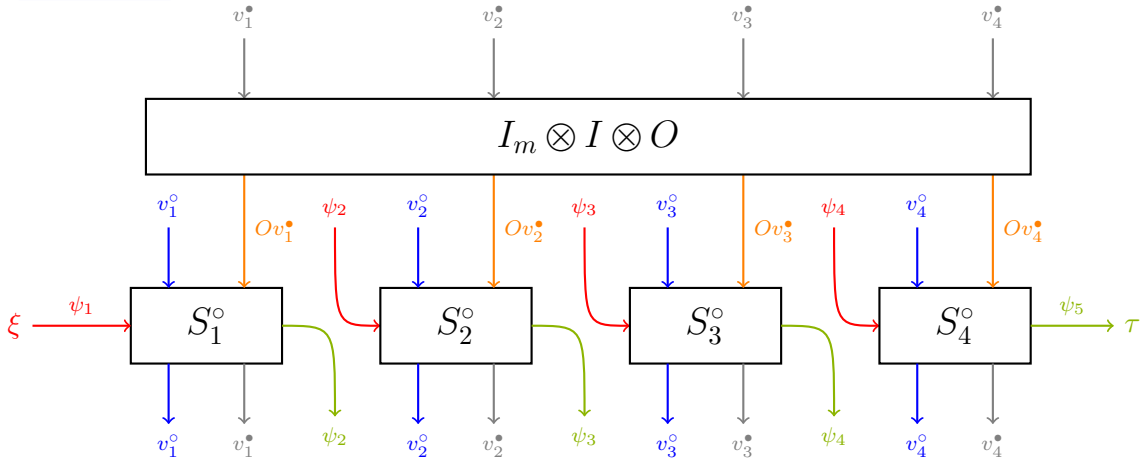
$v_1^\bullet$ $v_2^\bullet$ $v_3^\bullet$ $v_4^\bullet$

$I_m \otimes I \otimes O$

$v_1^\circ$ $Ov_1^\bullet$ $\psi_2$ $v_2^\circ$ $Ov_2^\bullet$ $\psi_3$ $v_3^\circ$ $Ov_3^\bullet$ $\psi_4$ $v_4^\circ$ $Ov_4^\bullet$

$\xi$ $\psi_1$ $S_1^\circ$ $S_2^\circ$ $S_3^\circ$ $S_4^\circ$ $\psi_5$ $\tau$

$v_1^\circ$ $v_1^\bullet$ $\psi_2$ $v_2^\circ$ $v_2^\bullet$ $\psi_3$ $v_3^\circ$ $v_3^\bullet$ $\psi_4$ $v_4^\circ$ $v_4^\bullet$